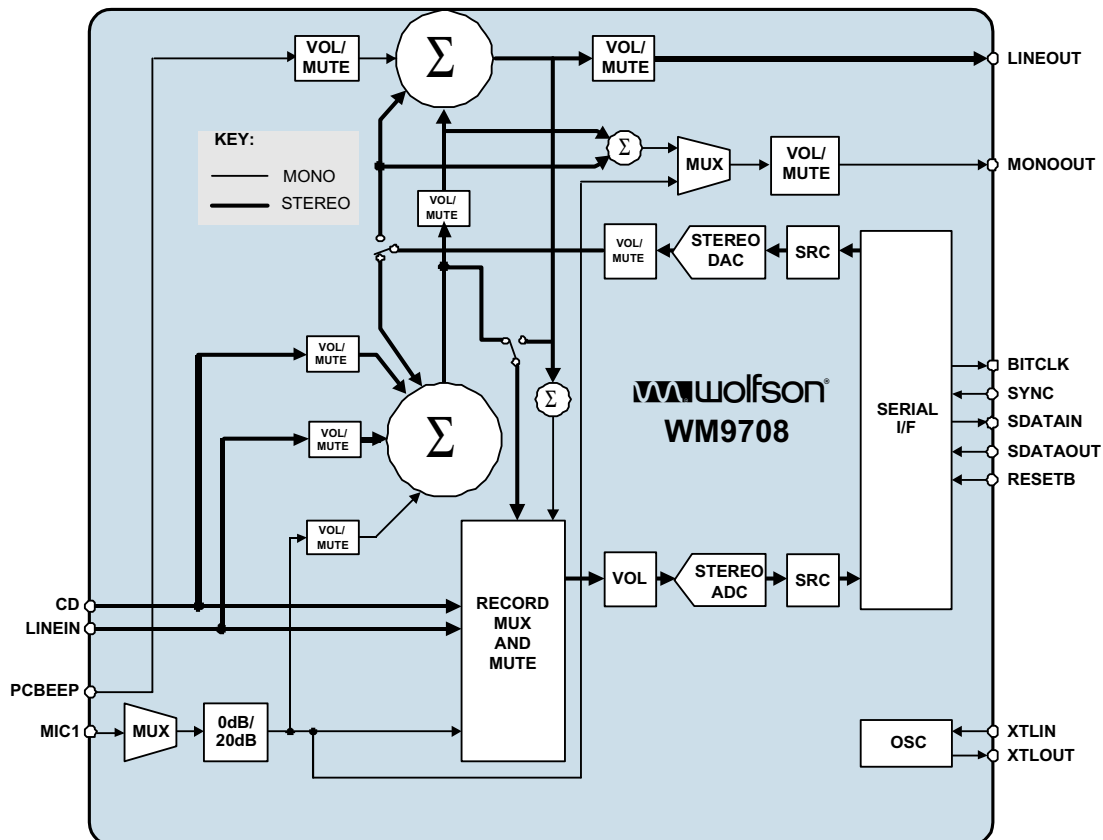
VOL/ MUTE

$\Sigma$

VOL/ MUTE

LINEOUT

KEY:

MONO

STEREO

$\Sigma$

MUX

VOL/ MUTE

MONOOUT

VOL/ MUTE

VOL/ MUTE

STEREO DAC

SRC

VOL/ MUTE

$\Sigma$

VOL/ MUTE

$\Sigma$

wolfson

WM9708

SERIAL I/F

BITCLK

SYNC

SDATAIN

SDATAOUT

RESETB

VOL/ MUTE

RECORD MUX AND MUTE

VOL

STEREO ADC

SRC

CD

LINEIN

PCBEEP

MIC1

MUX

0dB/ 20dB

OSC

XTLIN

XTLOUT